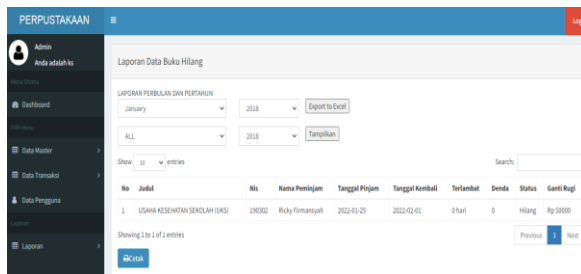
PERPUSTAKAAN ≡ Log

Admin
Anda adalah ks

Menu Utama

Dashboard

Pilih Menu

Data Master

Data Transaksi

Data Pengguna

Laporan

Laporan

Laporan Data Buku Hilang

LAPORAN PERBULAN DAN PERTAHUN

January 2018 Export to Excel

ALL 2018 Tampilkan

Show 10 entries

Search:

| No | Judul | Nis | Nama Peminjam | Tanggal Pinjam | Tanggal Kembali | Terlambat | Denda | Status | Ganti Rugi |
|---|---|---|---|---|---|---|---|---|---|
| 1 | USAHA KESEHATAN SEKOLAH (UKS) | 190302 | Ricky Firmansyah | 2022-01-25 | 2022-02-01 | 0 hari | 0 | Hilang | Rp 50000 |

Showing 1 to 1 of 1 entries

Previous 1 Next

Cetak